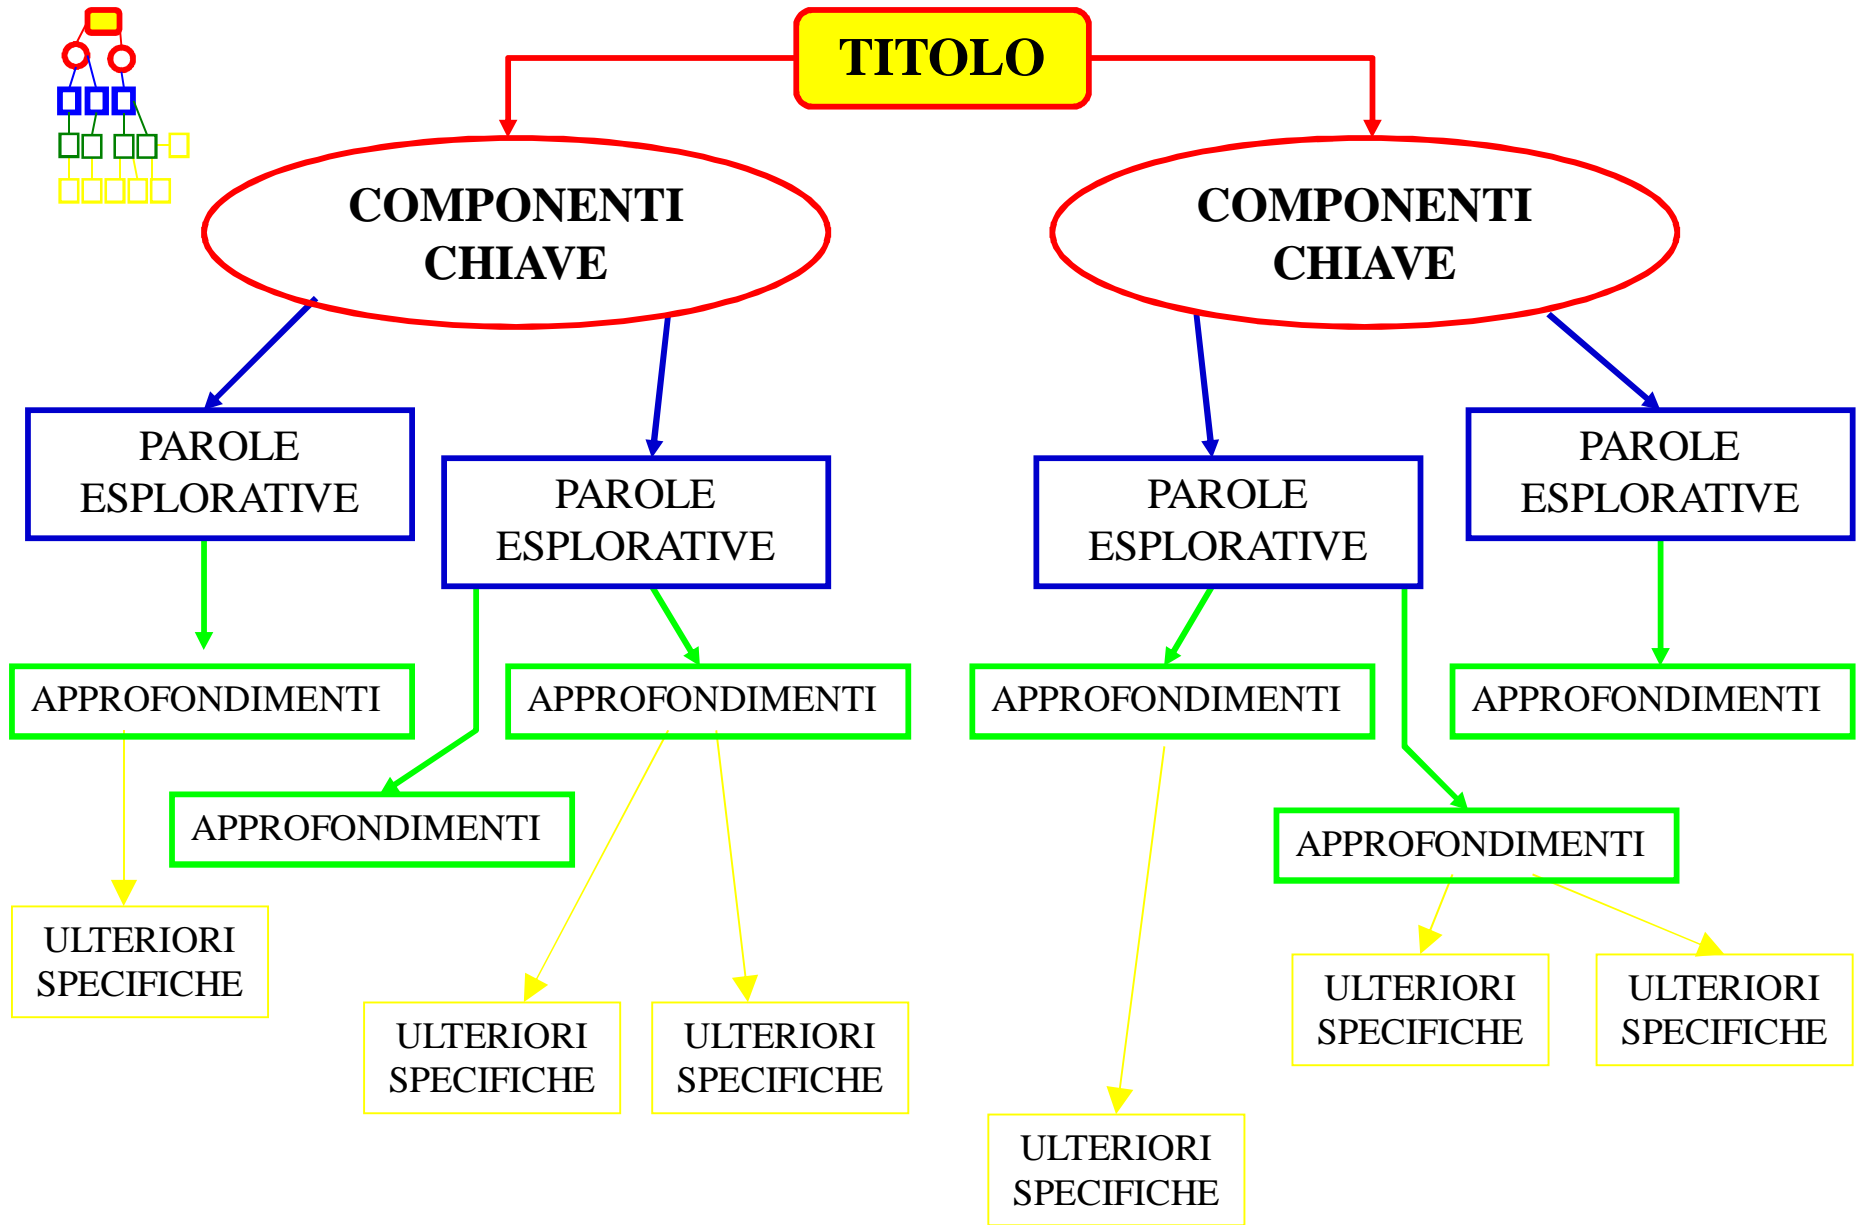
TITOLO

COMPONENTI CHIAVE

COMPONENTI CHIAVE

PAROLE ESPLORATIVE

PAROLE ESPLORATIVE

PAROLE ESPLORATIVE

PAROLE ESPLORATIVE

APPROFONDIMENTI

APPROFONDIMENTI

APPROFONDIMENTI

APPROFONDIMENTI

APPROFONDIMENTI

APPROFONDIMENTI

ULTERIORI SPECIFICHE

ULTERIORI SPECIFICHE

ULTERIORI SPECIFICHE

ULTERIORI SPECIFICHE

ULTERIORI SPECIFICHE

ULTERIORI SPECIFICHE